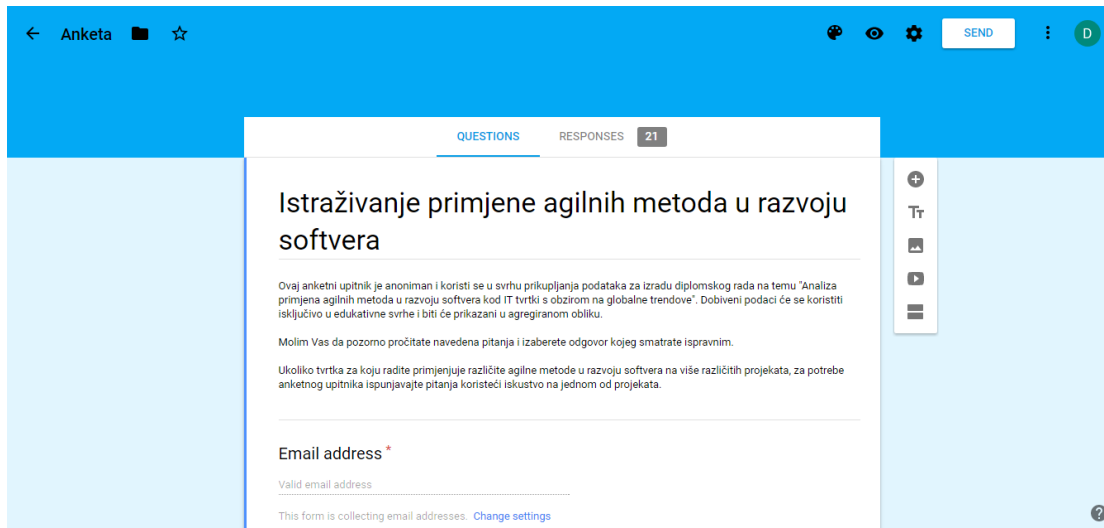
Anketa

SEND

D

QUESTIONS

RESPONSES 21

Istraživanje primjene agilnih metoda u razvoju softvera

Ovaj anketni upitnik je anoniman i koristi se u svrhu prikupljanja podataka za izradu diplomskog rada na temu "Analiza primjena agilnih metoda u razvoju softvera kod IT tvrtki s obzirom na globalne trendove". Dobiveni podaci će se koristiti isključivo u edukativne svrhe i biti će prikazani u agregiranom obliku.

Molim Vas da pozorno pročitate navedena pitanja i izaberete odgovor kojeg smatrate ispravnim.

Ukoliko tvrtka za koju radite primjenjuje različite agilne metode u razvoju softvera na više različitih projekata, za potrebe anketnog upitnika ispunjavajte pitanja koristeći iskustvo na jednom od projekata.

Email address *

Valid email address

This form is collecting email addresses. Change settings

?